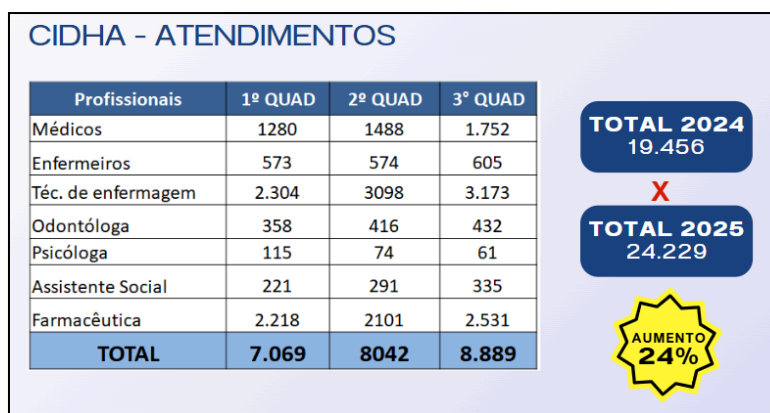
CIDHA - ATENDIMENTOS

| Profissionais | 1º QUAD | 2º QUAD | 3° QUAD |
|---|---|---|---|
| Médicos | 1280 | 1488 | 1.752 |
| Enfermeiros | 573 | 574 | 605 |
| Téc. de enfermagem | 2.304 | 3098 | 3.173 |
| Odontóloga | 358 | 416 | 432 |
| Psicóloga | 115 | 74 | 61 |
| Assistente Social | 221 | 291 | 335 |
| Farmacêutica | 2.218 | 2101 | 2.531 |
| TOTAL | 7.069 | 8042 | 8.889 |

TOTAL 2024
19.456

X

TOTAL 2025
24.229

AUMENTO
24%